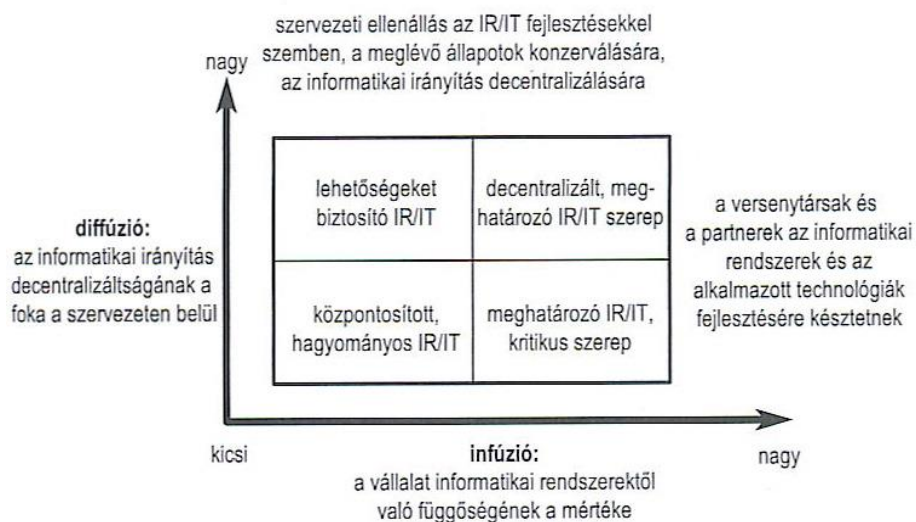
szervezeti ellenállás az IR/IT fejlesztésekkel szemben, a meglévő állapotok konzerválására, az informatikai irányítás decentralizálására

nagy

diffúzió:
az informatikai irányítás decentralizáltságának a foka a szervezeten belül

| lehetőségeket biztosító IR/IT | decentralizált, meghatározó IR/IT szerep |
|---|---|
| központosított, hagyományos IR/IT | meghatározó IR/IT, kritikus szerep |

a versenytársak és a partnerek az informatikai rendszerek és az alkalmazott technológiák fejlesztésére késztetnek

kicsi

infúzió:
a vállalat informatikai rendszerektől való függőségének a mértéke

nagy